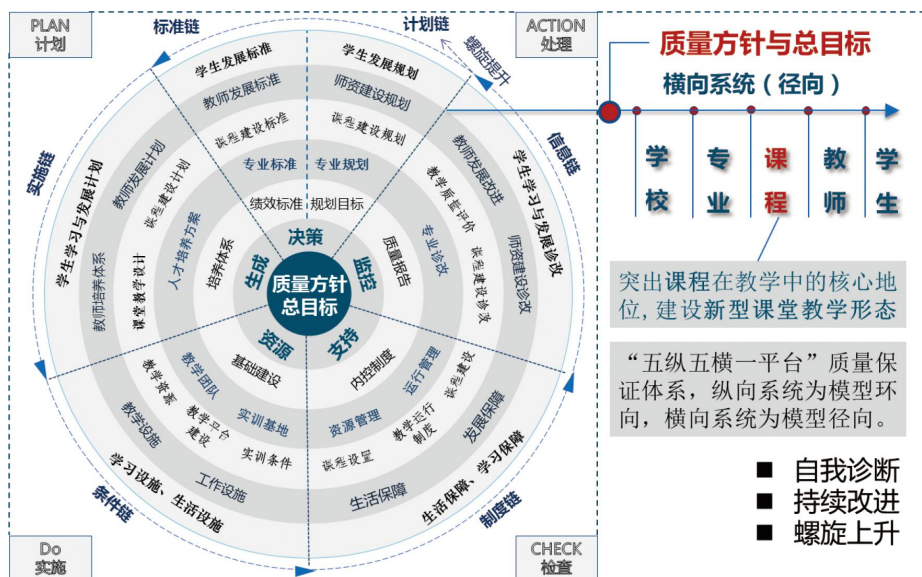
PLAN
计划

标准链

计划链

ACTION
处理

螺旋提升

质量方针与总目标

横向系统（径向）

学校

专业

课程

教师

学生

突出课程在教学中的核心地位，建设新型课堂教学形态

“五纵五横一平台”质量保证体系，纵向系统为模型环向，横向系统为模型径向。

■ 自我诊断
■ 持续改进
■ 螺旋上升

实施链

信息链

条件链

制度链

学生发展标准
教师发展标准
课程建设标准
专业标准
绩效标准

学生发展规划
师资建设规划
课程建设规划
专业规划
规划目标

决策
生成
监控
资源
支持

质量方针
总目标

学生学习与发展计划
教师发展计划
课程建设计划
人才培养方案
培养体系
教师培养体系
课堂教学设计

教师发展改进
教学质量评价
专业诊改
质量报告
学生学习与发展诊改
师资建设诊改
课程建设诊改

教学团队
教学资源
教学平台建设
实训基地
基础建设
实训条件
教学设施
工作设施
学习设施、生活设施

内控制度
运行管理
课程建设
资源管理
教学运行制度
课程设置
发展保障
生活保障
生活保障、学习保障

Do
实施

CHECK
检查